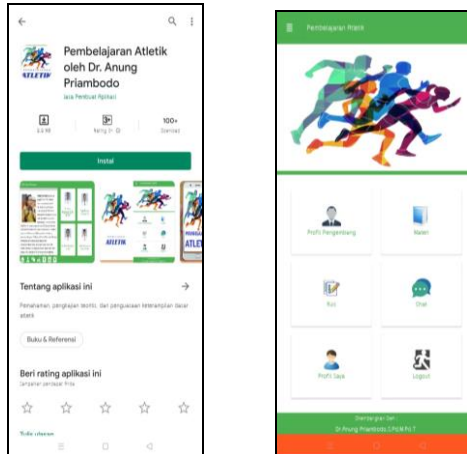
Pembelajaran Atletik oleh Dr. Anung Priambodo

Jasa Pembuat Aplikasi

3,6 MB

Rating 3+

100+ Download

Instal

ATLETIK

ATLET

Tentang aplikasi ini

Pemahaman, penghayatan teoritis, dan penguasaan keterampilan dasar atletik

Buku & Referensi

Beri rating aplikasi ini

Sampaikan pendapat Anda

Tulis ulasan

Pembelajaran Atletik

Profil Pengembang

Materi

Kuis

Chat

Profil Saya

Logout

Dikembangkan Oleh :

Dr.Anung Priambodo,S.Pd,M.Pd.T